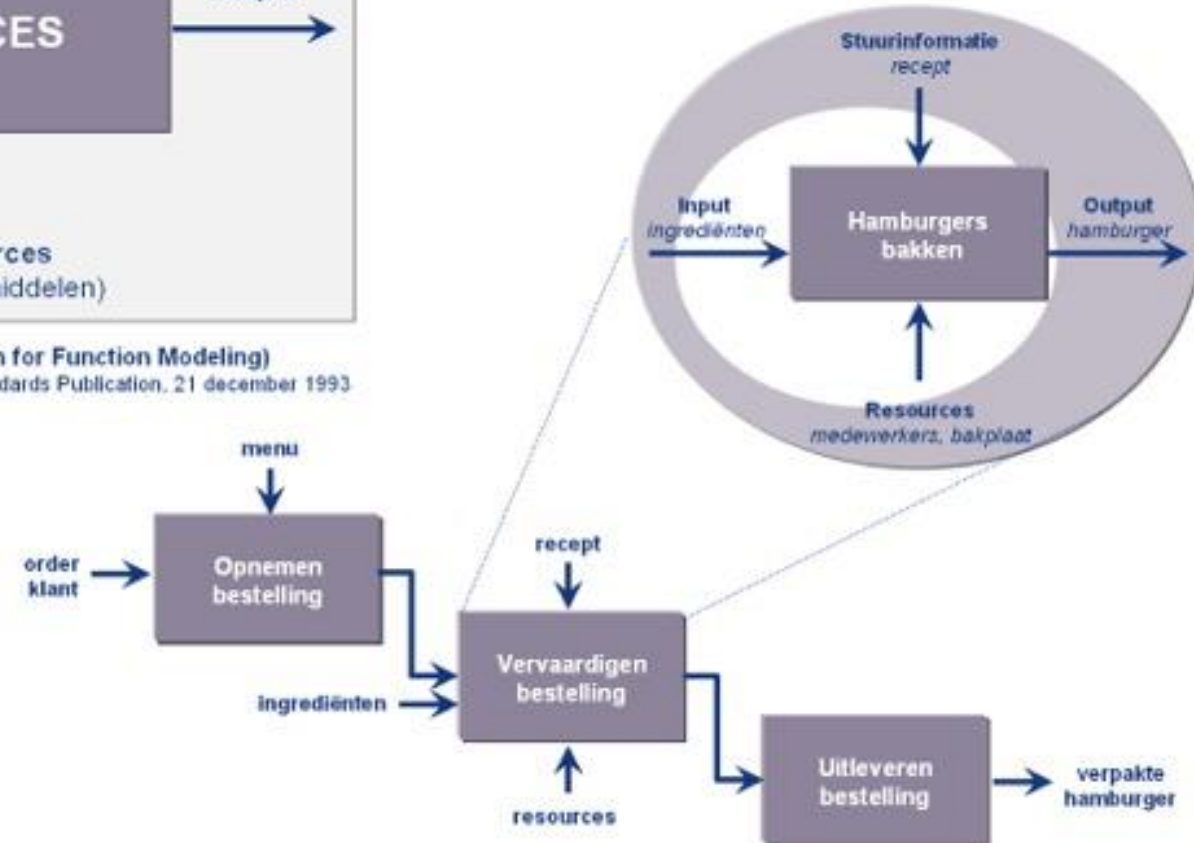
CES

rces
iddelen)

n for Function Modeling)
dards Publication, 21 december 1993

Stuurinformatie
recept

Input
ingrediënten

Hamburgers bakken

Output
hamburger

Resources
medewerkers, bakplaat

menu

order klant

Opnemen bestelling

recept

ingrediënten

Vervaardigen bestelling

resources

Uitleveren bestelling

verpakte hamburger